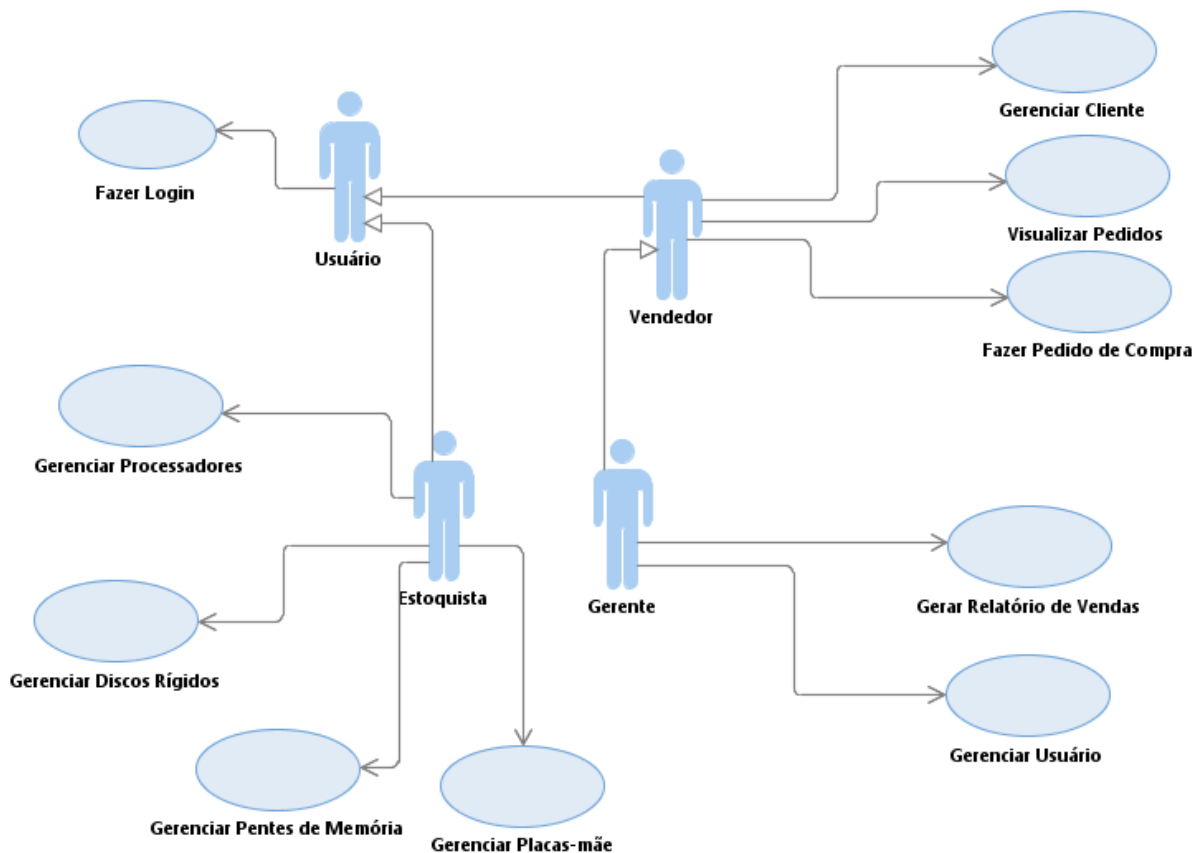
Gerenciar Cliente

Fazer Login

Usuário

Visualizar Pedidos

Vendedor

Fazer Pedido de Compra

Gerenciar Processadores

Estoquista

Gerente

Gerar Relatório de Vendas

Gerenciar Discos Rígidos

Gerenciar Usuário

Gerenciar Pentes de Memória

Gerenciar Placas-mãe